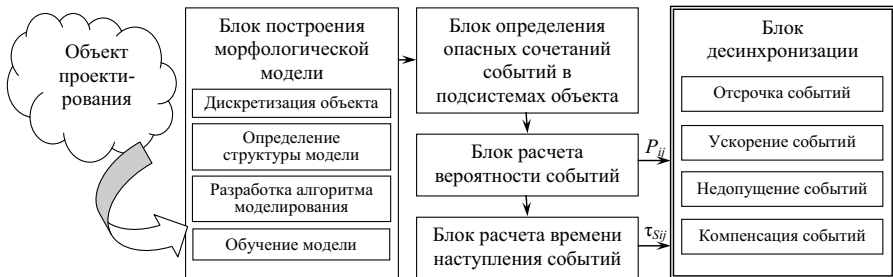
Объект проектирования

Блок построения морфологической модели

Дискретизация объекта

Определение структуры модели

Разработка алгоритма моделирования

Обучение модели

Блок определения опасных сочетаний событий в подсистемах объекта

Блок расчета вероятности событий

$P_{ij}$

Блок расчета времени наступления событий

$\tau_{S_{ij}}$

Блок десинхронизации

Отсрочка событий

Ускорение событий

Недопущение событий

Компенсация событий